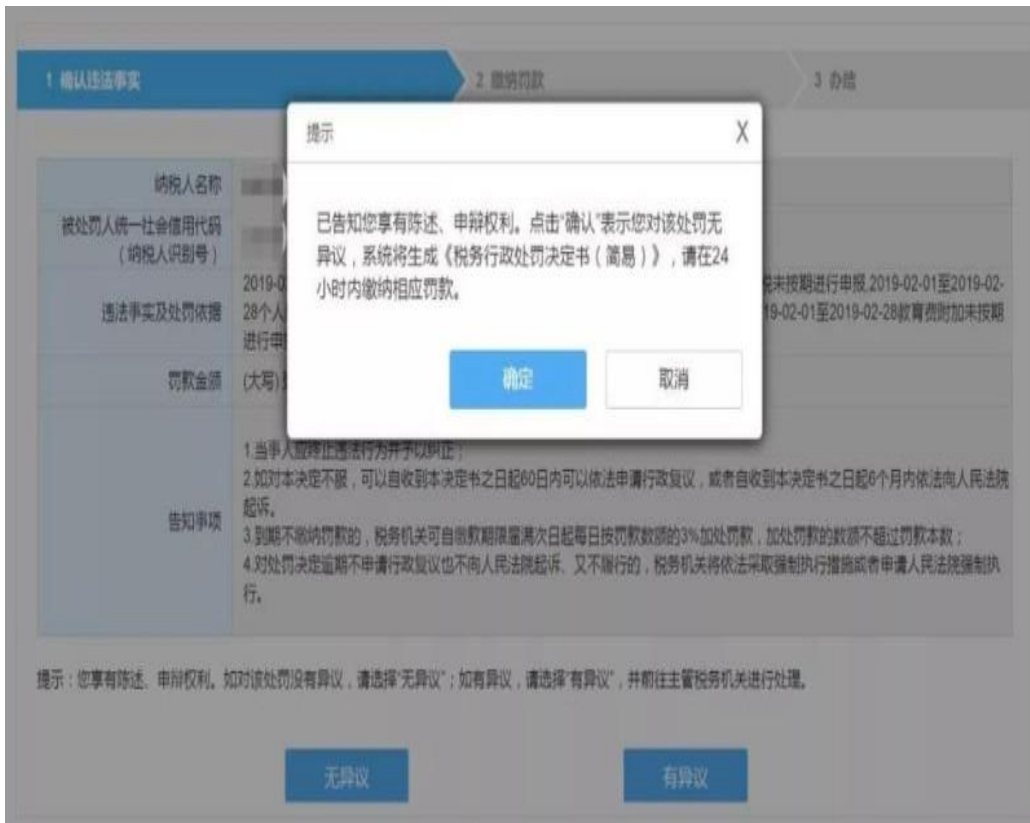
1 确认违法事实

2 缴纳罚款

3 办结

提示

X

已告知您享有陈述、申辩权利。点击"确认"表示您对该处罚无异议，系统将生成《税务行政处罚决定书（简易）》，请在24小时内缴纳相应罚款。

确定

取消

| 纳税人名称 | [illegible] |
|---|---|
| 被处罚人统一社会信用代码（纳税人识别号） | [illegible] |
| 违法事实及处罚依据 | 2019-02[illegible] 28个人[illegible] 进行申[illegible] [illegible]未按期进行申报 2019-02-01至2019-02-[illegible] 19-02-01至2019-02-28教育费附加未按期 |
| 罚款金额 | (大写)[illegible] |
| 告知事项 | 1.当事人应终止违法行为并予以纠正；<br>2.如对本决定不服，可以自收到本决定书之日起60日内可以依法申请行政复议，或者自收到本决定书之日起6个月内依法向人民法院起诉。<br>3.到期不缴纳罚款的，税务机关可自缴款期限届满次日起每日按罚款数额的3%加处罚款，加处罚款的数额不超过罚款本数；<br>4.对处罚决定逾期不申请行政复议也不向人民法院起诉、又不履行的，税务机关将依法采取强制执行措施或者申请人民法院强制执行。 |

提示：您享有陈述、申辩权利。如对该处罚没有异议，请选择"无异议"；如有异议，请选择"有异议"，并前往主管税务机关进行处理。

无异议

有异议